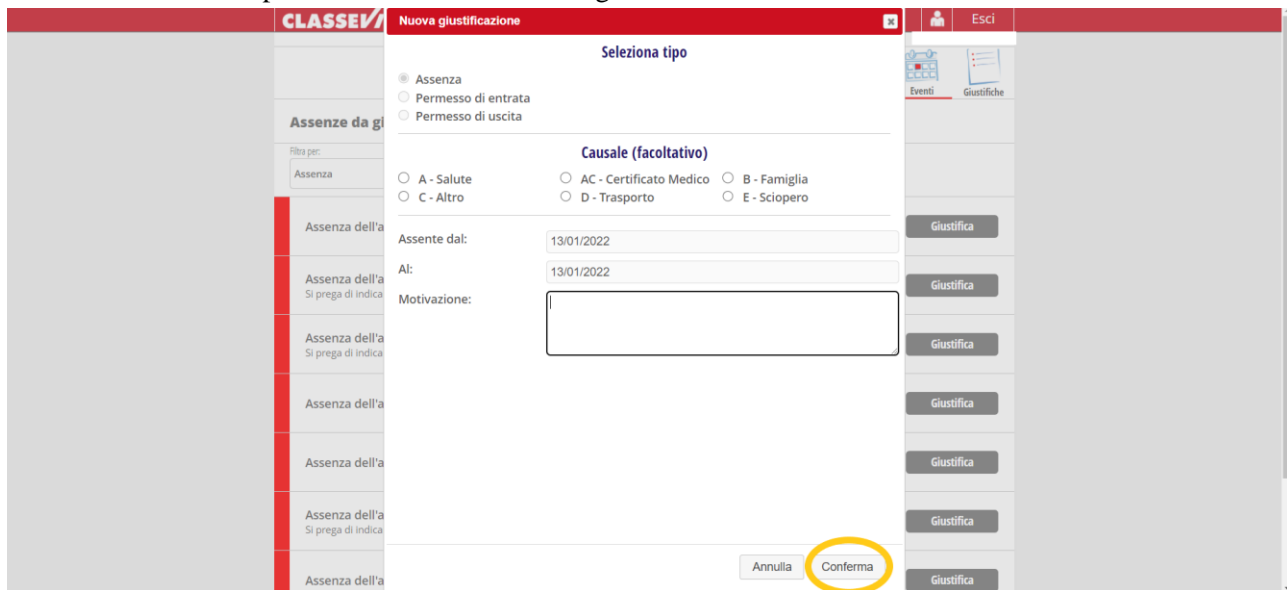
CLASSEV

Esci

Eventi

Giustifiche

Assenze da gi

Filtra per:

Assenza

Assenza dell'a

Assenza dell'a
Si prega di indica

Assenza dell'a
Si prega di indica

Assenza dell'a

Assenza dell'a

Assenza dell'a
Si prega di indica

Assenza dell'a

Giustifica

Giustifica

Giustifica

Giustifica

Giustifica

Giustifica

Giustifica

Nuova giustificazione

Seleziona tipo

Assenza
Permesso di entrata
Permesso di uscita

Causale (facoltativo)

A - Salute
AC - Certificato Medico
B - Famiglia
C - Altro
D - Trasporto
E - Sciopero

Assente dal: 13/01/2022

Al: 13/01/2022

Motivazione:

Annulla

Conferma